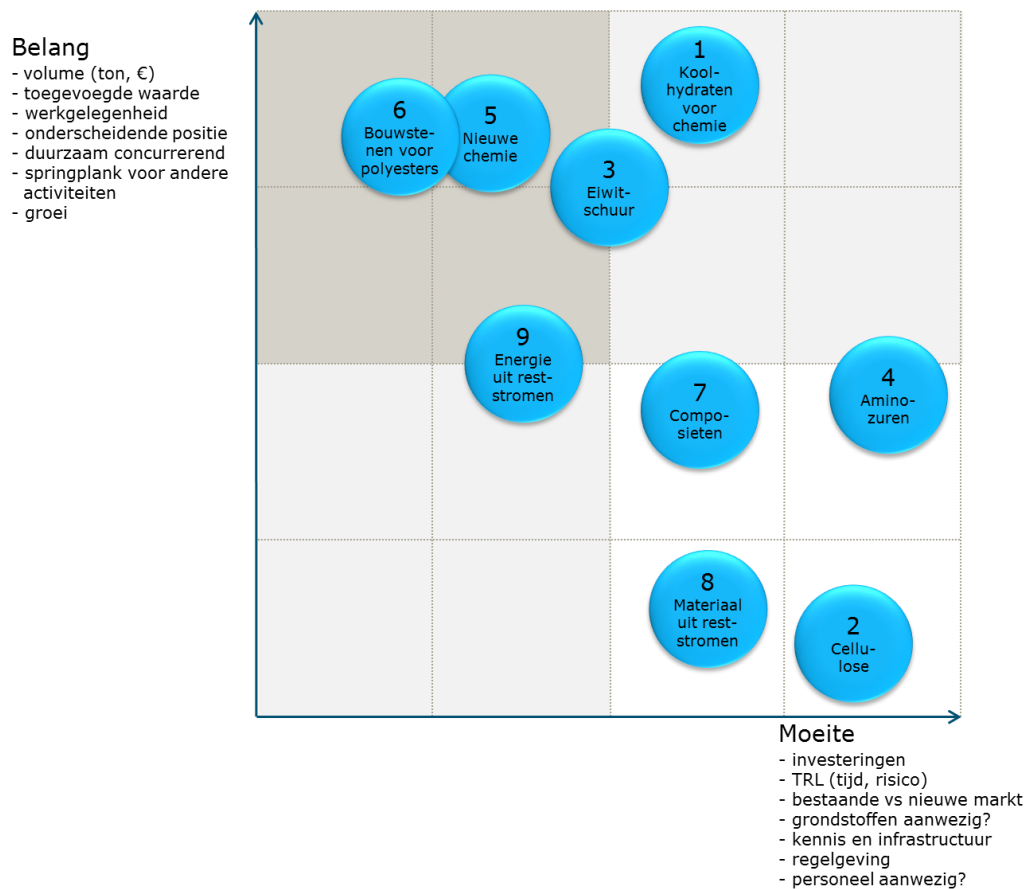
Belang
- volume (ton, €)
- toegevoegde waarde
- werkgelegenheid
- onderscheidende positie
- duurzaam concurrerend
- springplank voor andere activiteiten
- groei

1
Koolhydraten voor chemie

6
Bouwstenen voor polyesters

5
Nieuwe chemie

3
Eiwitschuur

9
Energie uit reststromen

7
Composieten

4
Aminozuren

8
Materiaal uit reststromen

2
Cellulose

Moeite
- investeringen
- TRL (tijd, risico)
- bestaande vs nieuwe markt
- grondstoffen aanwezig?
- kennis en infrastructuur
- regelgeving
- personeel aanwezig?